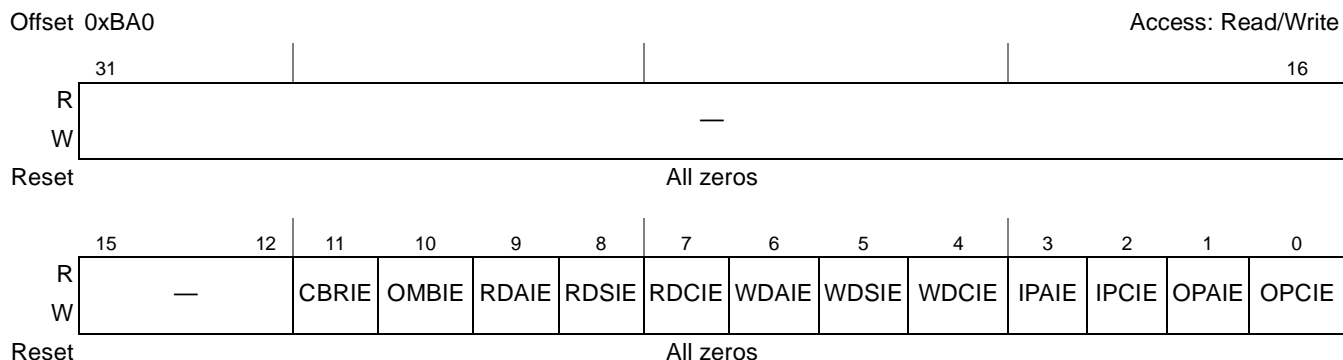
Offset 0xBA0

Access: Read/Write

| | 31 | | | 16 |
|---|---|---|---|---|
| R W | — | | | |
| Reset | All zeros | | | |

| | 15 | 12 | 11 | 10 | 9 | 8 | 7 | 6 | 5 | 4 | 3 | 2 | 1 | 0 |
|---|---|---|---|---|---|---|---|---|---|---|---|---|---|---|
| R W | — | | CBRIE | OMBIE | RDAIE | RDSIE | RDCIE | WDAIE | WDSIE | WDCIE | IPAIE | IPCIE | OPAIE | OPCIE |
| Reset | All zeros | | | | | | | | | | | | | |